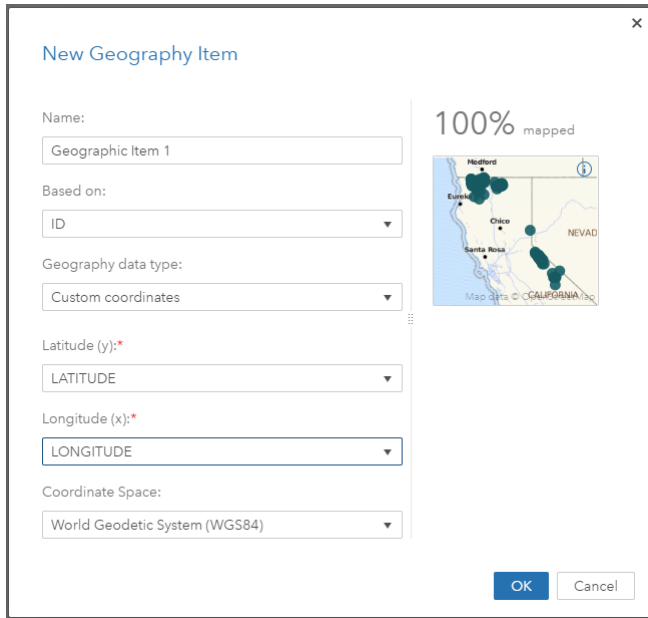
×

New Geography Item

Name:

Geographic Item 1

Based on:

ID

Geography data type:

Custom coordinates

Latitude (y):*

LATITUDE

Longitude (x):*

LONGITUDE

Coordinate Space:

World Geodetic System (WGS84)

100% mapped

Medford

Eureka

Chico

Santa Rosa

NEVAD

CALIFORNIA

Map data © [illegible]

OK

Cancel